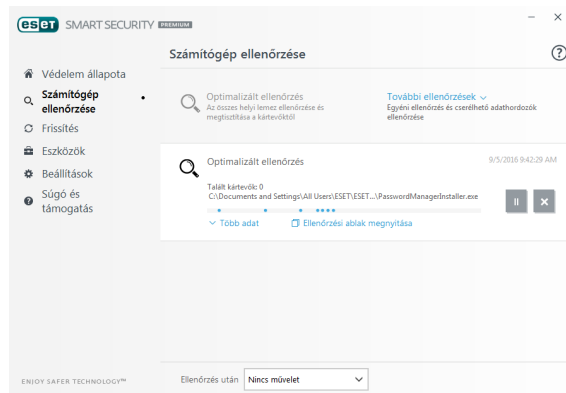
eset SMART SECURITY PREMIUM

Számítógép ellenőrzése

?

Védelem állapota
Számítógép ellenőrzése
Frissítés
Eszközök
Beállítások
Súgó és támogatás

Optimalizált ellenőrzés
Az összes helyi lemez ellenőrzése és megtisztítása a kártevőktől

További ellenőrzések
Egyéni ellenőrzés és cserélhető adathordozók ellenőrzése

Optimalizált ellenőrzés
9/5/2016 9:42:29 AM
Talált kártevők: 0
C:\Documents and Settings\All Users\ESET\ESET...\PasswordManagerInstaller.exe

Több adat
Ellenőrzési ablak megnyitása

ENJOY SAFER TECHNOLOGY™

Ellenőrzés után
Nincs művelet